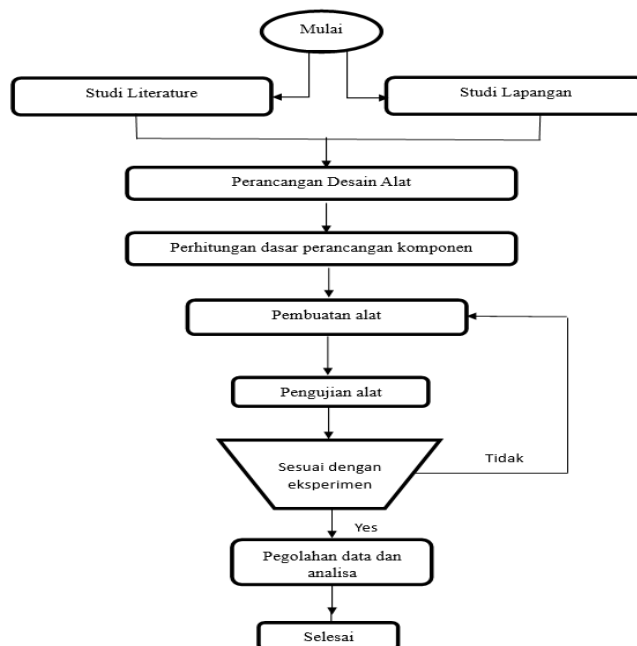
Mulai

Studi Literature

Studi Lapangan

Perancangan Desain Alat

Perhitungan dasar perancangan komponen

Pembuatan alat

Pengujian alat

Sesuai dengan eksperimen

Tidak

Yes

Pegolahan data dan analisa

Selesai